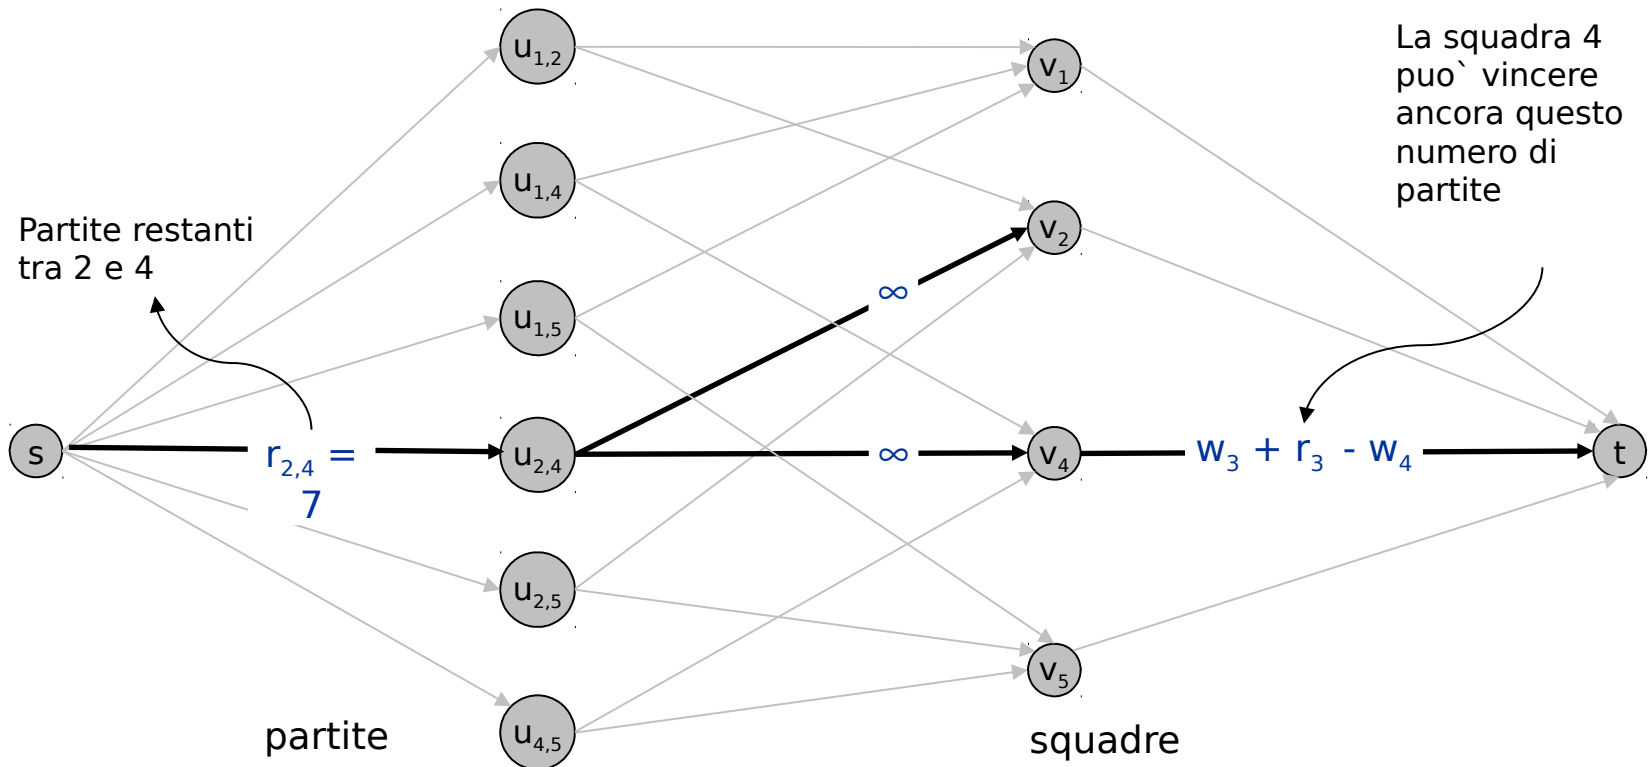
$u_{1,2}$

$v_1$

La squadra 4 puo` vincere ancora questo numero di partite

$u_{1,4}$

Partite restanti tra 2 e 4

$v_2$

$\infty$

$u_{1,5}$

s

$r_{2,4}$ = 7

$u_{2,4}$

$\infty$

$v_4$

$w_3 + r_3 - w_4$

t

$u_{2,5}$

$v_5$

$u_{4,5}$

partite

squadre